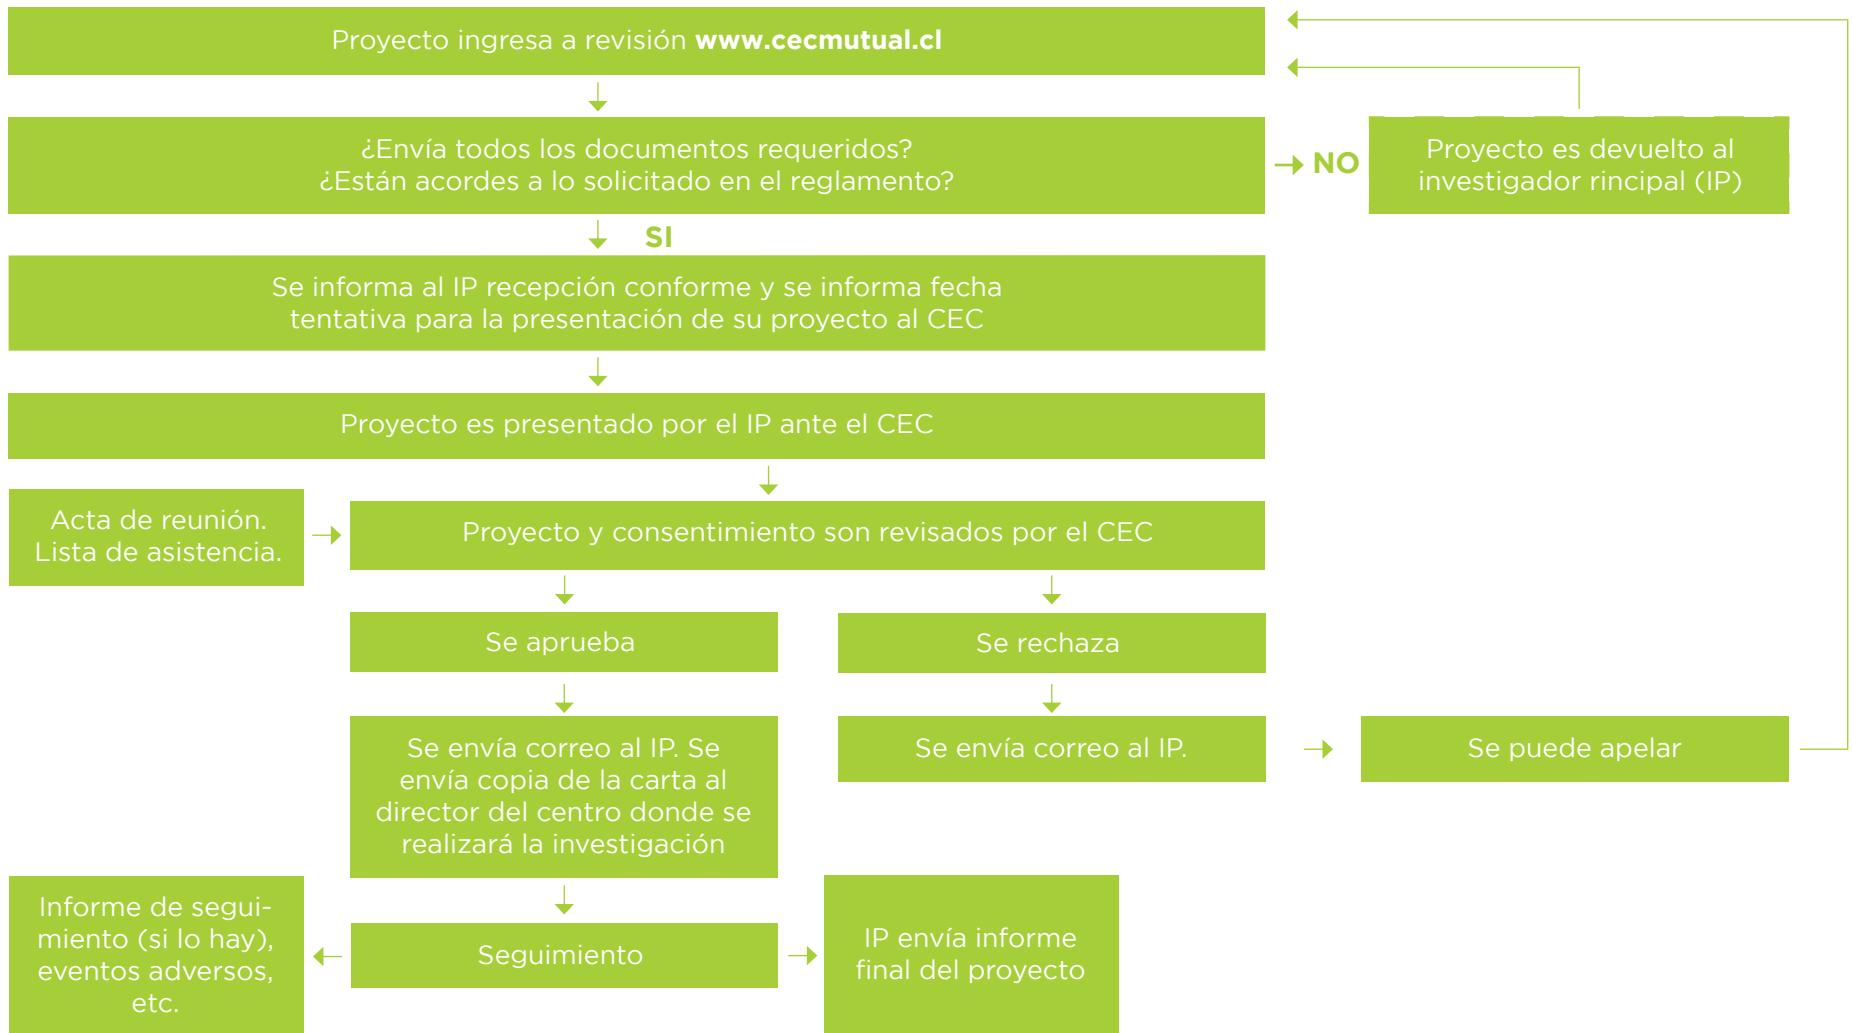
Proyecto ingresa a revisión **www.cecmutual.cl**

¿Envía todos los documentos requeridos?
¿Están acordes a lo solicitado en el reglamento?

NO

Proyecto es devuelto al investigador rincipal (IP)

SI

Se informa al IP recepción conforme y se informa fecha tentativa para la presentación de su proyecto al CEC

Proyecto es presentado por el IP ante el CEC

Acta de reunión. Lista de asistencia.

Proyecto y consentimiento son revisados por el CEC

Se aprueba

Se rechaza

Se envía correo al IP. Se envía copia de la carta al director del centro donde se realizará la investigación

Se envía correo al IP.

Se puede apelar

Informe de seguimiento (si lo hay), eventos adversos, etc.

Seguimiento

IP envía informe final del proyecto